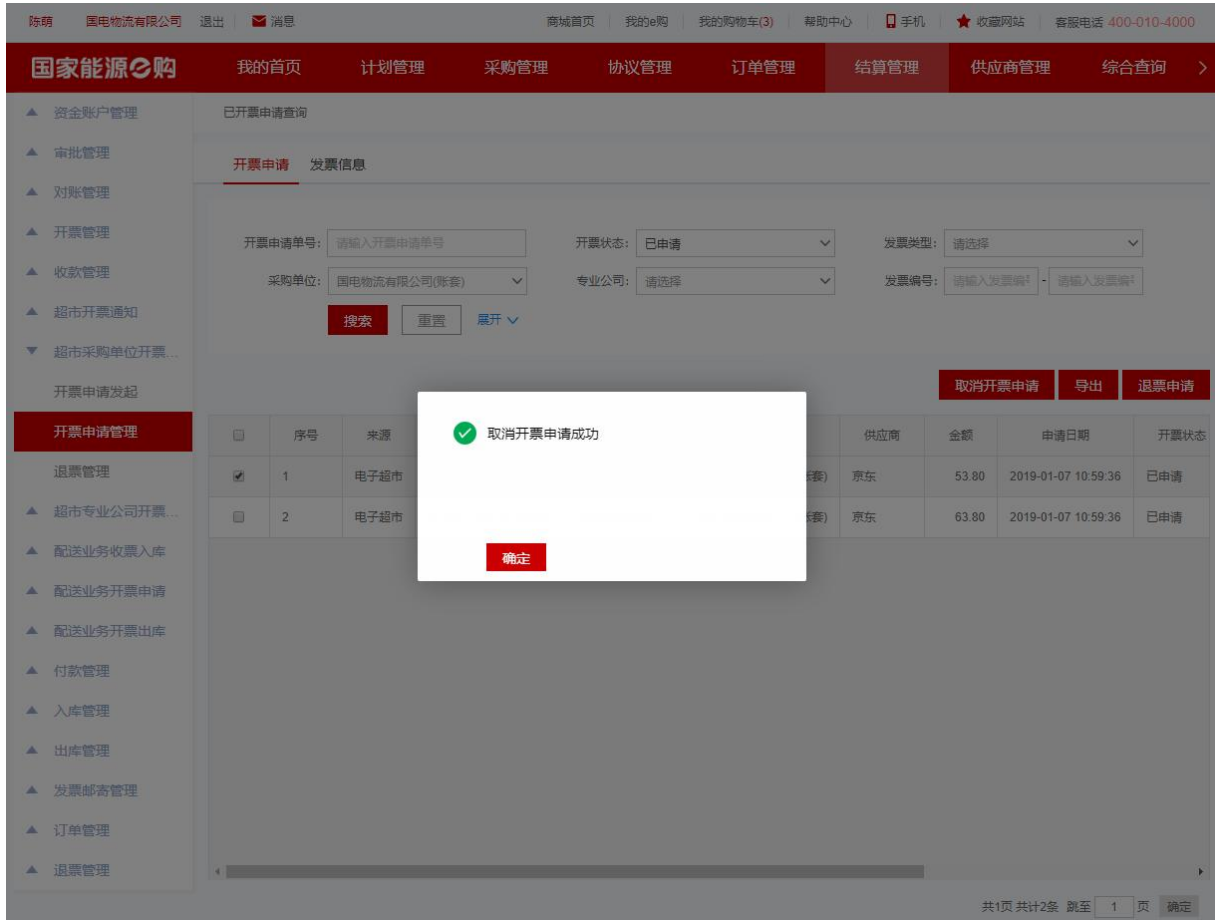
陈萌 国电物流有限公司 退出 消息

商城首页 我的e购 我的购物车(3) 帮助中心 手机 收藏网站 客服电话 400-010-4000

国家能源e购 我的首页 计划管理 采购管理 协议管理 订单管理 结算管理 供应商管理 综合查询

资金账户管理
审批管理
对账管理
开票管理
收款管理
超市开票通知
超市采购单位开票...
开票申请发起
开票申请管理
退票管理
超市专业公司开票...
配送业务收票入库
配送业务开票申请
配送业务开票出库
付款管理
入库管理
出库管理
发票邮寄管理
订单管理
退票管理

已开票申请查询

开票申请 发票信息

开票申请单号: 请输入开票申请单号
开票状态: 已申请
发票类型: 请选择
采购单位: 国电物流有限公司(账套)
专业公司: 请选择
发票编号: 请输入发票编号 - 请输入发票编号

搜索 重置 展开

取消开票申请 导出 退票申请

| | 序号 | 来源 | | 供应商 | 金额 | 申请日期 | 开票状态 |
|---|---|---|---|---|---|---|---|
| ☑ | 1 | 电子超市 | 账套) | 京东 | 53.80 | 2019-01-07 10:59:36 | 已申请 |
| ☐ | 2 | 电子超市 | 账套) | 京东 | 63.80 | 2019-01-07 10:59:36 | 已申请 |

取消开票申请成功

确定

共1页 共计2条 跳至 1 页 确定